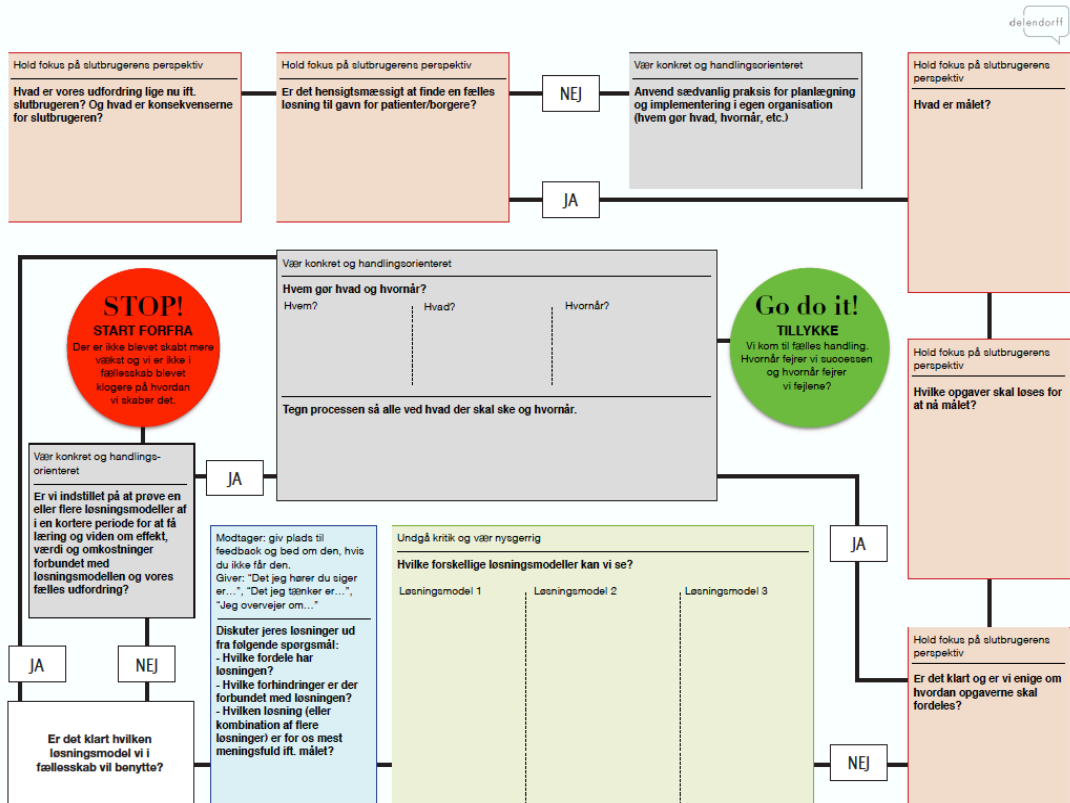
delendorff

Hold fokus på slutbrugerens perspektiv

Hvad er vores udfordring lige nu ift. slutbrugeren? Og hvad er konsekvenserne for slutbrugeren?

Hold fokus på slutbrugerens perspektiv

Er det hensigtsmæssigt at finde en fælles løsning til gavn for patienter/borgere?

NEJ

Vær konkret og handlingsorienteret

Anvend sædvanlig praksis for planlægning og implementering i egen organisation (hvem gør hvad, hvornår, etc.)

Hold fokus på slutbrugerens perspektiv

Hvad er målet?

JA

Vær konkret og handlingsorienteret

Hvem gør hvad og hvornår?

Hvem?

Hvad?

Hvornår?

Tegn processen så alle ved hvad der skal ske og hvornår.

STOP!
START FORFRA
Der er ikke blevet skabt mere vækst og vi er ikke i fællesskab blevet klogere på hvordan vi skaber det.

Go do it!
TILLYKKE
Vi kom til fælles handling. Hvornår fejrer vi succesen og hvornår fejrer vi fejlene?

Hold fokus på slutbrugerens perspektiv

Hvilke opgaver skal løses for at nå målet?

Vær konkret og handlingsorienteret

Er vi indstillet på at prøve en eller flere løsningsmodeller af i en kortere periode for at få læring og viden om effekt, værdi og omkostninger forbundet med løsningsmodellen og vores fælles udfordring?

JA

JA

Modtager: giv plads til feedback og bed om den, hvis du ikke får den.
Giver: "Det jeg hører du siger er…", "Det jeg tænker er…", "Jeg overvejer om…"

Diskuter jeres løsninger ud fra følgende spørgsmål:
- Hvilke fordele har løsningen?
- Hvilke forhindringer er der forbundet med løsningen?
- Hvilken løsning (eller kombination af flere løsninger) er for os mest meningsfuld ift. målet?

Undgå kritik og vær nysgerrig

Hvilke forskellige løsningsmodeller kan vi se?

Løsningsmodel 1

Løsningsmodel 2

Løsningsmodel 3

JA

NEJ

Er det klart hvilken løsningsmodel vi i fællesskab vil benytte?

Hold fokus på slutbrugerens perspektiv

Er det klart og er vi enige om hvordan opgaverne skal fordeles?

NEJ